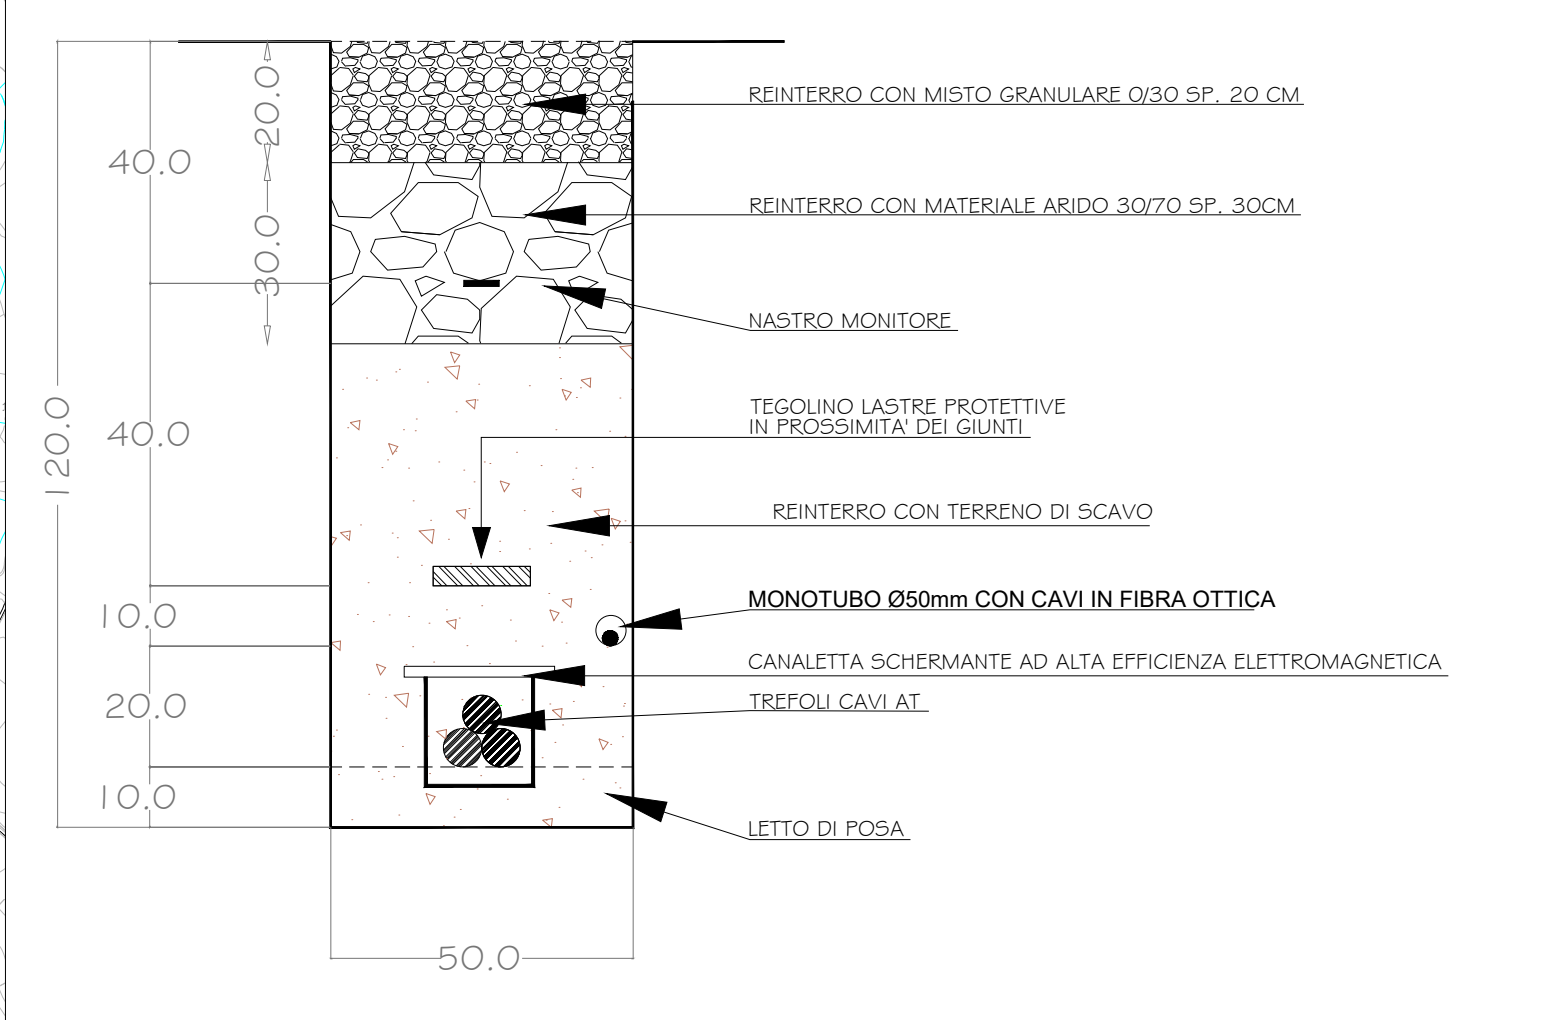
20.0
40.0
30.0
40.0
120.0
10.0
20.0
10.0
50.0

REINTERRO CON MISTO GRANULARE 0/30 SP. 20 CM

REINTERRO CON MATERIALE ARIDO 30/70 SP. 30CM

NASTRO MONITORE

TEGOLINO LASTRE PROTETTIVE IN PROSSIMITA' DEI GIUNTI

REINTERRO CON TERRENO DI SCAVO

MONOTUBO Ø50mm CON CAVI IN FIBRA OTTICA

CANALETTA SCHERMANTE AD ALTA EFFICIENZA ELETTROMAGNETICA

TREFOLI CAVI AT

LETTO DI POSA